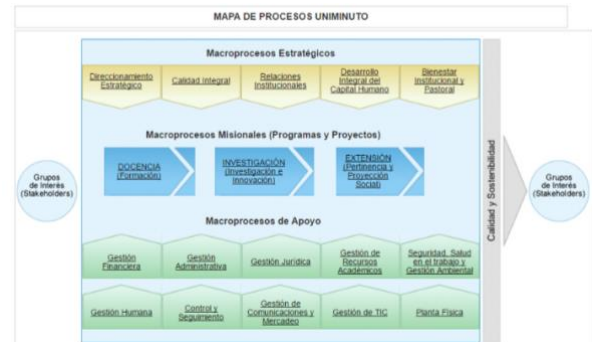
MAPA DE PROCESOS UNIMINUTO

Grupos de Interés (Stakeholders)

Macroprocesos Estratégicos

Direccionamiento Estratégico

Calidad Integral

Relaciones Institucionales

Desarrollo Integral del Capital Humano

Bienestar Institucional y Pastoral

Macroprocesos Misionales (Programas y Proyectos)

DOCENCIA (Formación)

INVESTIGACIÓN (Investigación e Innovación)

EXTENSIÓN (Pertinencia y Proyección Social)

Macroprocesos de Apoyo

Gestión Financiera

Gestión Administrativa

Gestión Jurídica

Gestión de Recursos Académicos

Seguridad, Salud en el trabajo y Gestión Ambiental

Gestión Humana

Control y Seguimiento

Gestión de Comunicaciones y Mercadeo

Gestión de TIC

Planta Física

Calidad y Sostenibilidad

Grupos de Interés (Stakeholders)